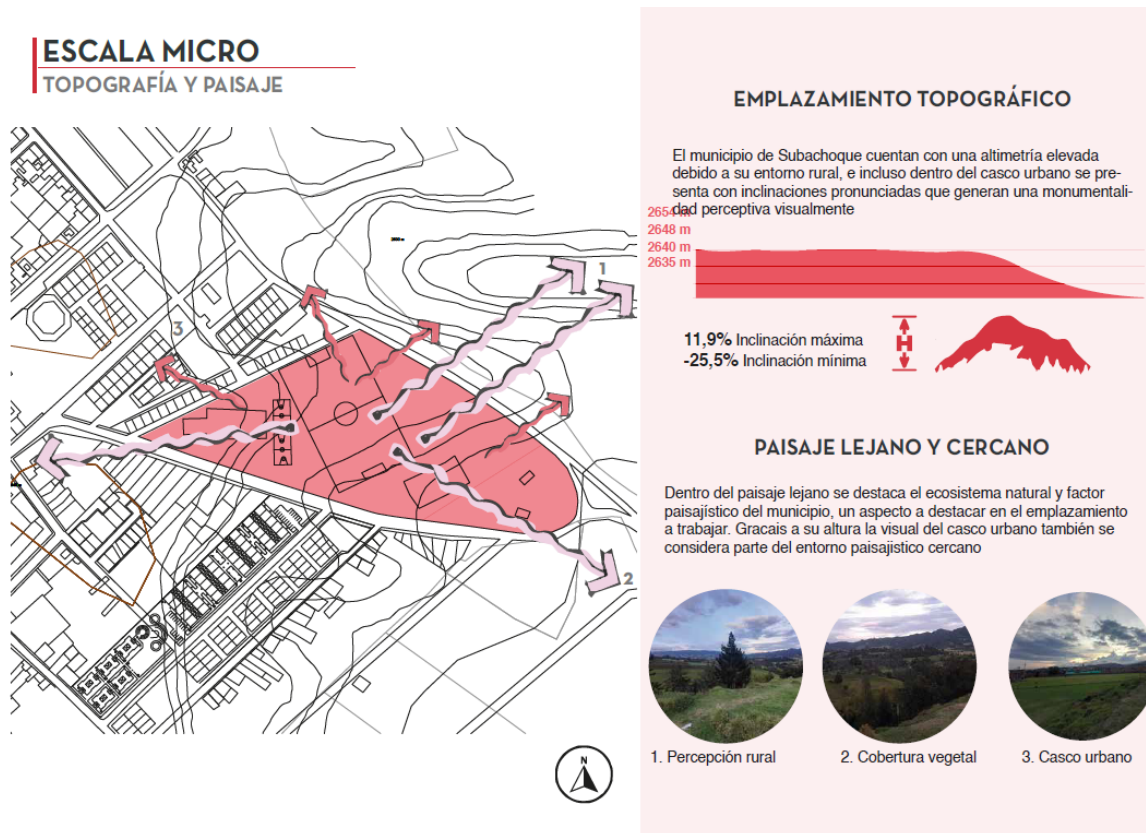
ESCALA MICRO
TOPOGRAFÍA Y PAISAJE

1
2
3
N

EMPLAZAMIENTO TOPOGRÁFICO

El municipio de Subachoque cuentan con una altimetría elevada debido a su entorno rural, e incluso dentro del casco urbano se presenta con inclinaciones pronunciadas que generan una monumentalidad perceptiva visualmente

2654 m
2648 m
2640 m
2635 m

11,9% Inclinación máxima
-25,5% Inclinación mínima

H

PAISAJE LEJANO Y CERCANO

Dentro del paisaje lejano se destaca el ecosistema natural y factor paisajístico del municipio, un aspecto a destacar en el emplazamiento a trabajar. Gracais a su altura la visual del casco urbano también se considera parte del entorno paisajistico cercano

1. Percepción rural
2. Cobertura vegetal
3. Casco urbano